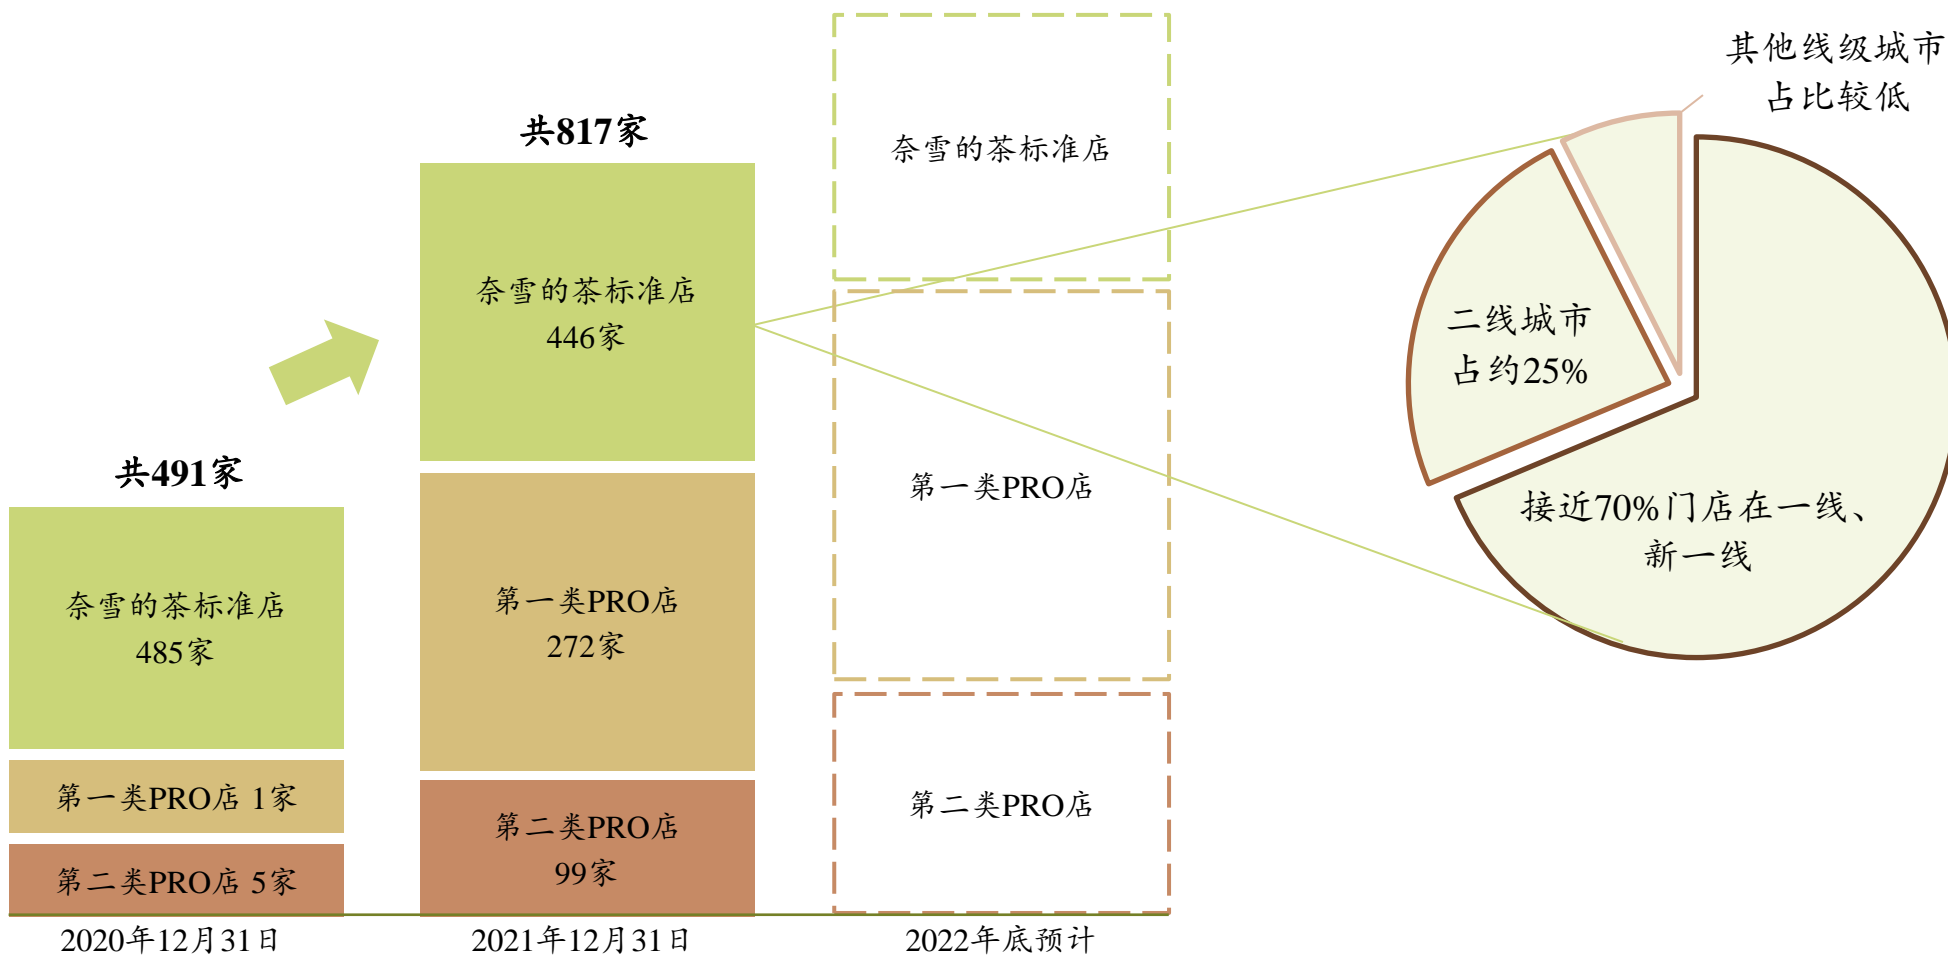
共491家

奈雪的茶标准店
485家

第一类PRO店 1家

第二类PRO店 5家

2020年12月31日

共817家

奈雪的茶标准店
446家

第一类PRO店
272家

第二类PRO店
99家

2021年12月31日

奈雪的茶标准店

第一类PRO店

第二类PRO店

2022年底预计

其他线级城市
占比较低

二线城市
占约25%

接近70%门店在一线、
新一线